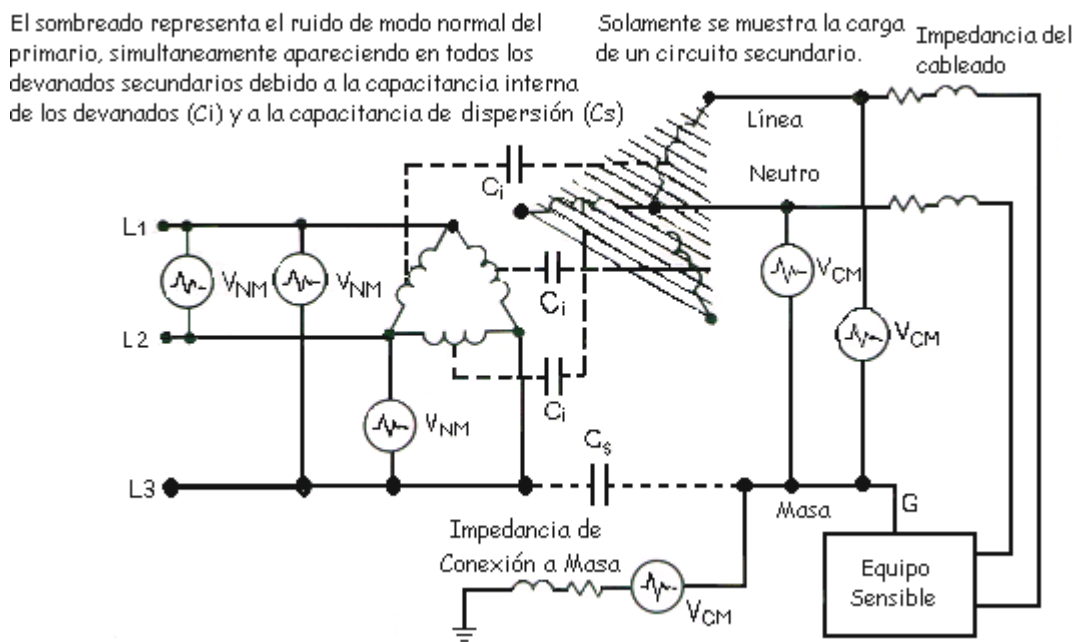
El sombreado representa el ruido de modo normal del primario, simultaneamente apareciendo en todos los devanados secundarios debido a la capacitancia interna de los devanados (Ci) y a la capacitancia de dispersión (Cs)

Solamente se muestra la carga de un circuito secundario.

Impedancia del cableado

Línea

Neutro

$C_i$

$C_i$

$C_i$

$C_s$

L1

L2

L3

$V_{NM}$

$V_{NM}$

$V_{NM}$

$V_{CM}$

$V_{CM}$

$V_{CM}$

Masa

G

Impedancia de Conexión a Masa

Equipo Sensible